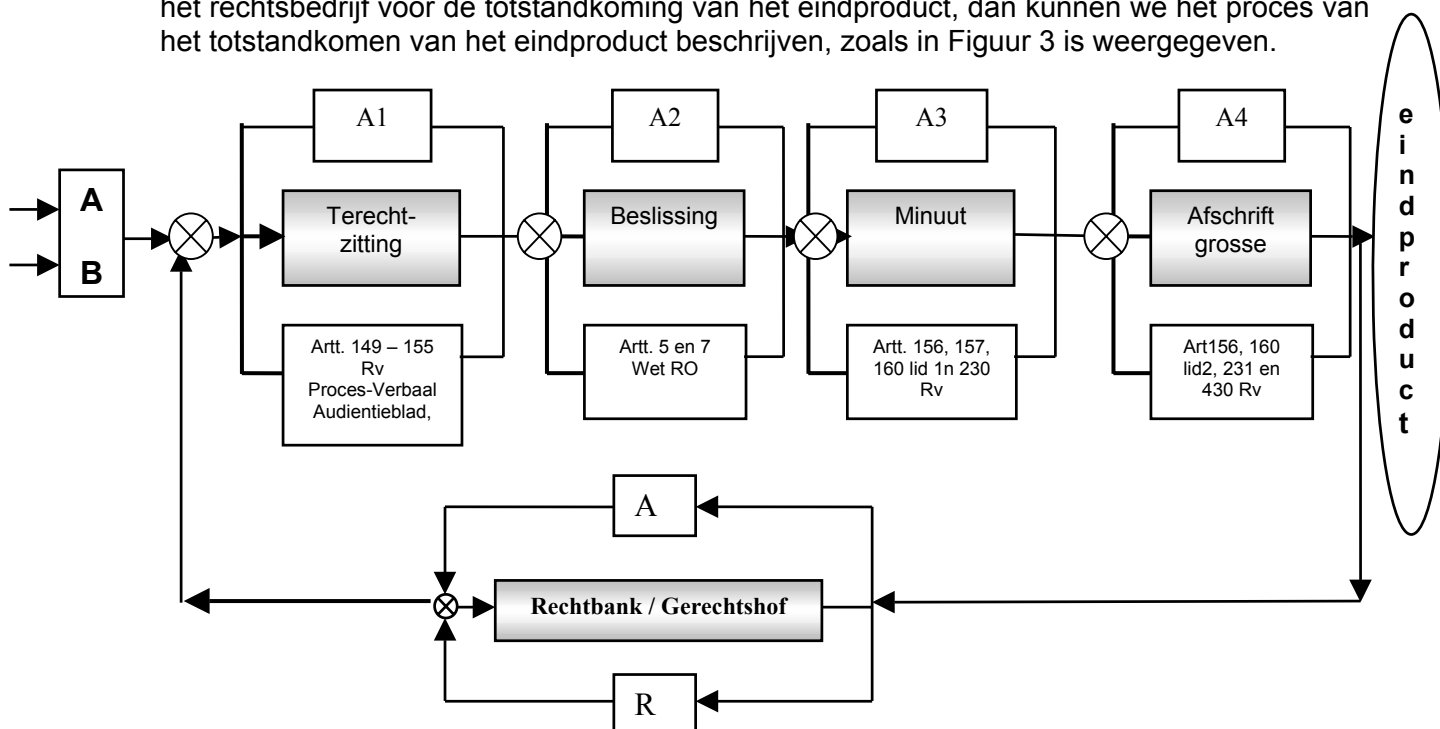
het rechtsbedrijf voor de totstandkoming van het eindproduct, dan kunnen we het proces van het totstandkomen van het eindproduct beschrijven, zoals in Figuur 3 is weergegeven.

A
B

A1
Terecht-zitting
Artt. 149 – 155 Rv Proces-Verbaal Audientieblad,

A2
Beslissing
Artt. 5 en 7 Wet RO

A3
Minuut
Artt. 156, 157, 160 lid 1n 230 Rv

A4
Afschrift grosse
Art156, 160 lid2, 231 en 430 Rv

e i n d p r o d u c t

A
Rechtbank / Gerechtshof
R